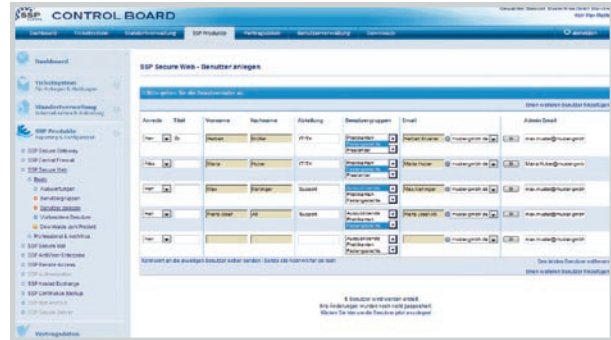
SSP CONTROL BOARD

Dashboard

SSP Produkte

SSP Secure Web – Benutzer anlegen

| Anrede | Titel | Vorname | Nachname | Abteilung | Benutzergruppen | Email | Admin Email |
|---|---|---|---|---|---|---|---|
| Herr | Dr. | Herbert | Müller | IT/TK | | Herbert.Mueller | max.mueller@mustergmbh |
| Frau | | Maria | Huber | IT/TK | | Maria.Huber | Maria.Huber@mustergmbh |
| Herr | | Max | Harringer | Support | | Max.Harringer | max.mueller@mustergmbh |
| Herr | | Franz Josef | Alt | Support | | Franz Josef.Alt | max.mueller@mustergmbh |
| Herr | | | | | | | max.mueller@mustergmbh |

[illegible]